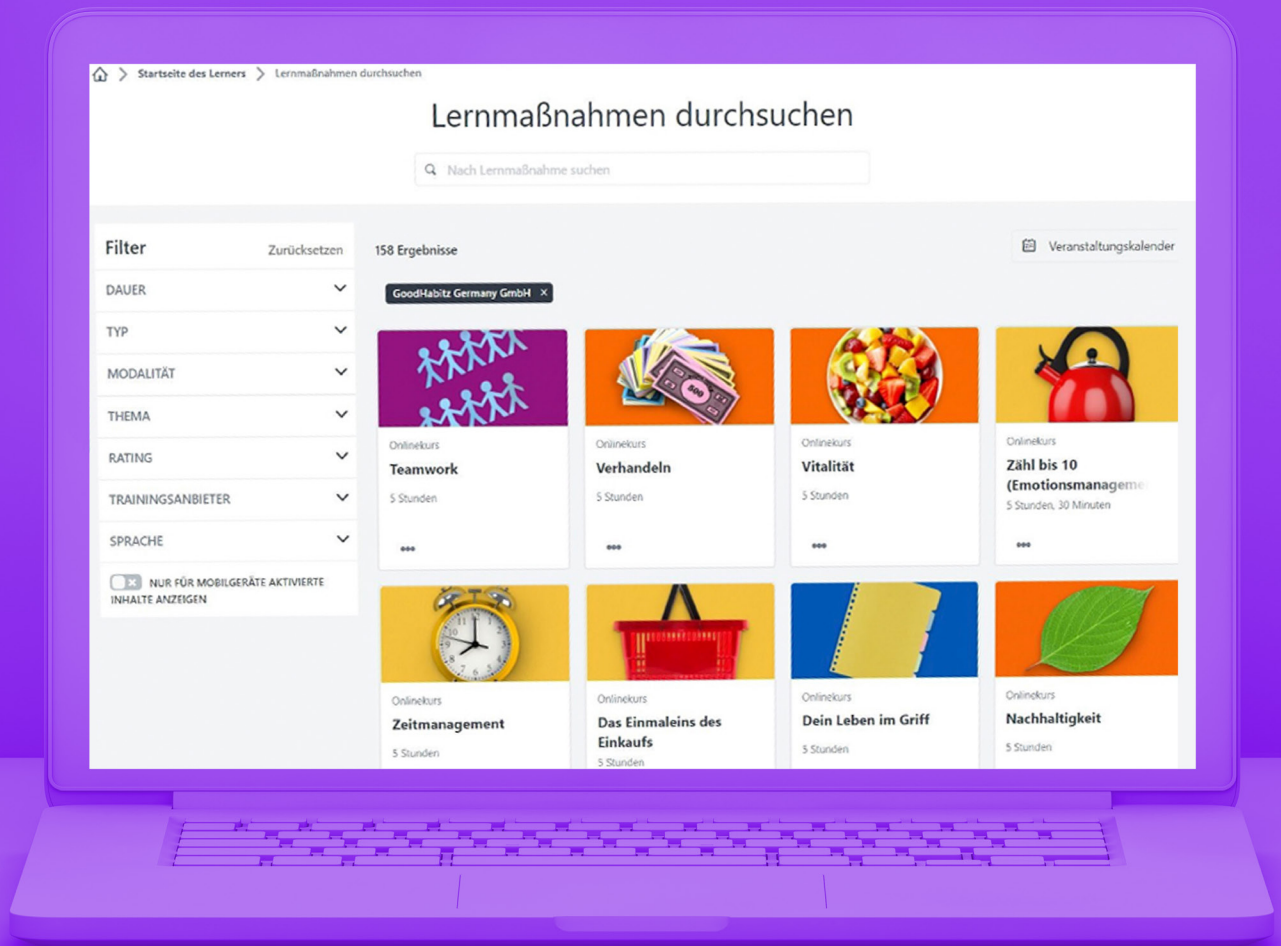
> Startseite des Lerners > Lernmaßnahmen durchsuchen

Lernmaßnahmen durchsuchen

Nach Lernmaßnahme suchen

Filter Zurücksetzen

DAUER

TYP

MODALITÄT

THEMA

RATING

TRAININGSANBIETER

SPRACHE

NUR FÜR MOBILGERÄTE AKTIVIERTE INHALTE ANZEIGEN

158 Ergebnisse

Veranstaltungskalender

GoodHabitz Germany GmbH ×

Onlinekurs
Teamwork
5 Stunden

Onlinekurs
Verhandeln
5 Stunden

Onlinekurs
Vitalität
5 Stunden

Onlinekurs
Zähl bis 10 (Emotionsmanageme
5 Stunden, 30 Minuten

Onlinekurs
Zeitmanagement
5 Stunden

Onlinekurs
Das Einmaleins des Einkaufs
5 Stunden

Onlinekurs
Dein Leben im Griff
5 Stunden

Onlinekurs
Nachhaltigkeit
5 Stunden